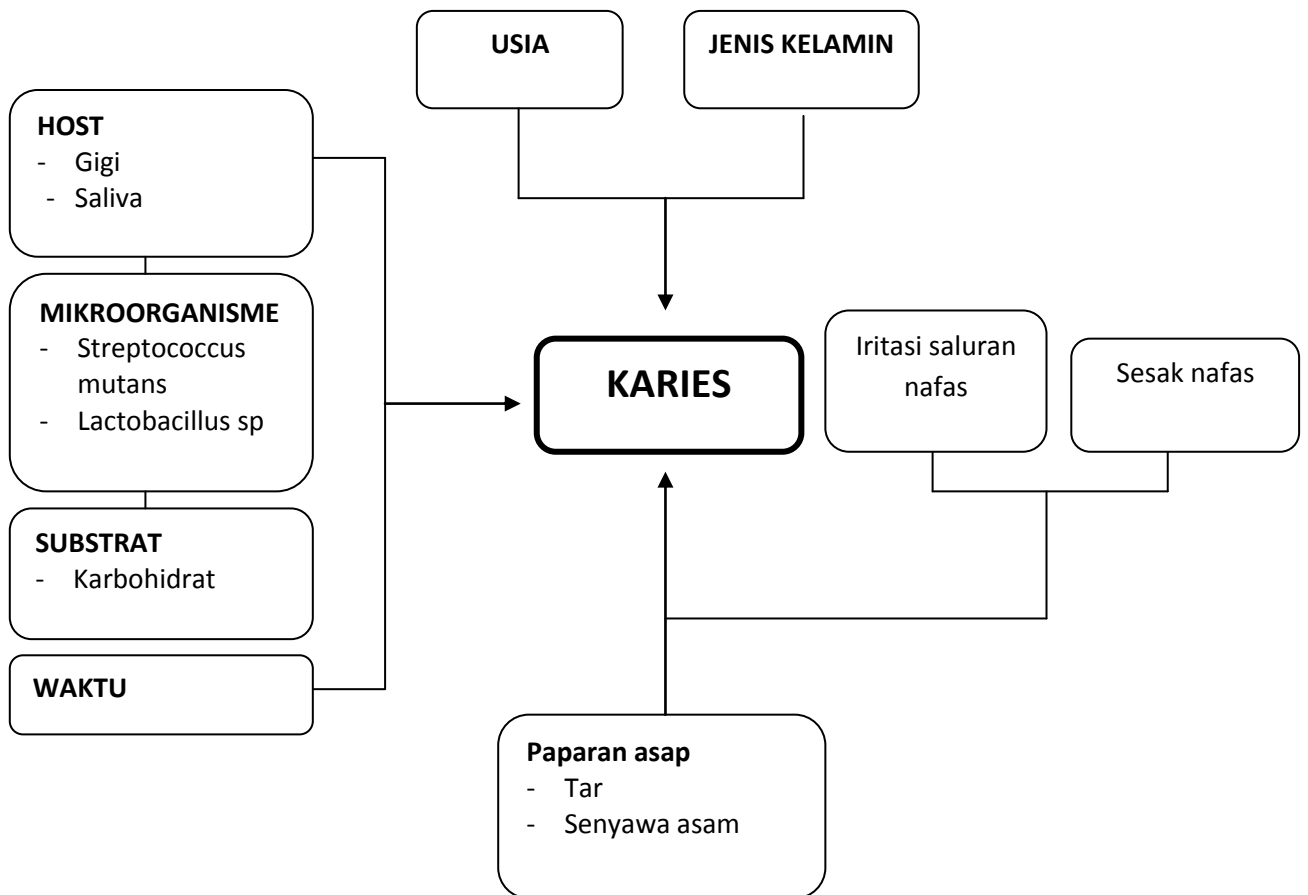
USIA

JENIS KELAMIN

HOST
- Gigi
- Saliva

MIKROORGANISME
- Streptococcus mutans
- Lactobacillus sp

SUBSTRAT
- Karbohidrat

WAKTU

KARIES

Iritasi saluran nafas

Sesak nafas

Paparan asap
- Tar
- Senyawa asam